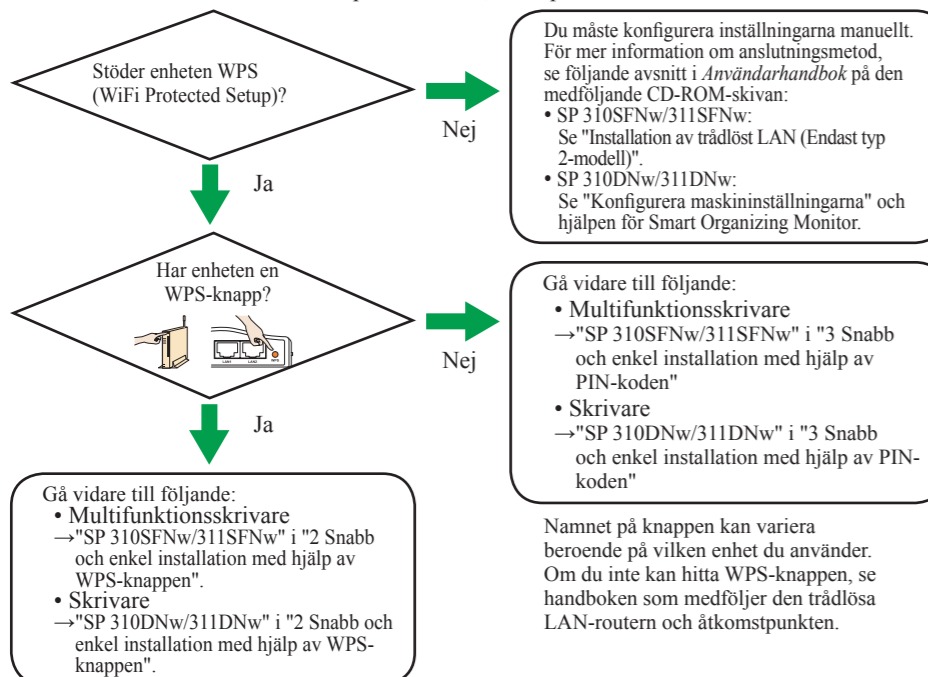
Stöder enheten WPS (WiFi Protected Setup)?

Nej

Du måste konfigurera inställningarna manuellt. För mer information om anslutningsmetod, se följande avsnitt i *Användarhandbok* på den medföljande CD-ROM-skivan:
• SP 310SFNw/311SFNw:
Se "Installation av trådlöst LAN (Endast typ 2-modell)".
• SP 310DNw/311DNw:
Se "Konfigurera maskininställningarna" och hjälpen för Smart Organizing Monitor.

Ja

Har enheten en WPS-knapp?

Nej

Gå vidare till följande:
• Multifunktionsskrivare
→"SP 310SFNw/311SFNw" i "3 Snabb och enkel installation med hjälp av PIN-koden"
• Skrivare
→"SP 310DNw/311DNw" i "3 Snabb och enkel installation med hjälp av PIN-koden"

Ja

Gå vidare till följande:
• Multifunktionsskrivare
→"SP 310SFNw/311SFNw" i "2 Snabb och enkel installation med hjälp av WPS-knappen".
• Skrivare
→"SP 310DNw/311DNw" i "2 Snabb och enkel installation med hjälp av WPS-knappen".

Namnet på knappen kan variera beroende på vilken enhet du använder. Om du inte kan hitta WPS-knappen, se handboken som medföljer den trådlösa LAN-routern och åtkomstpunkten.